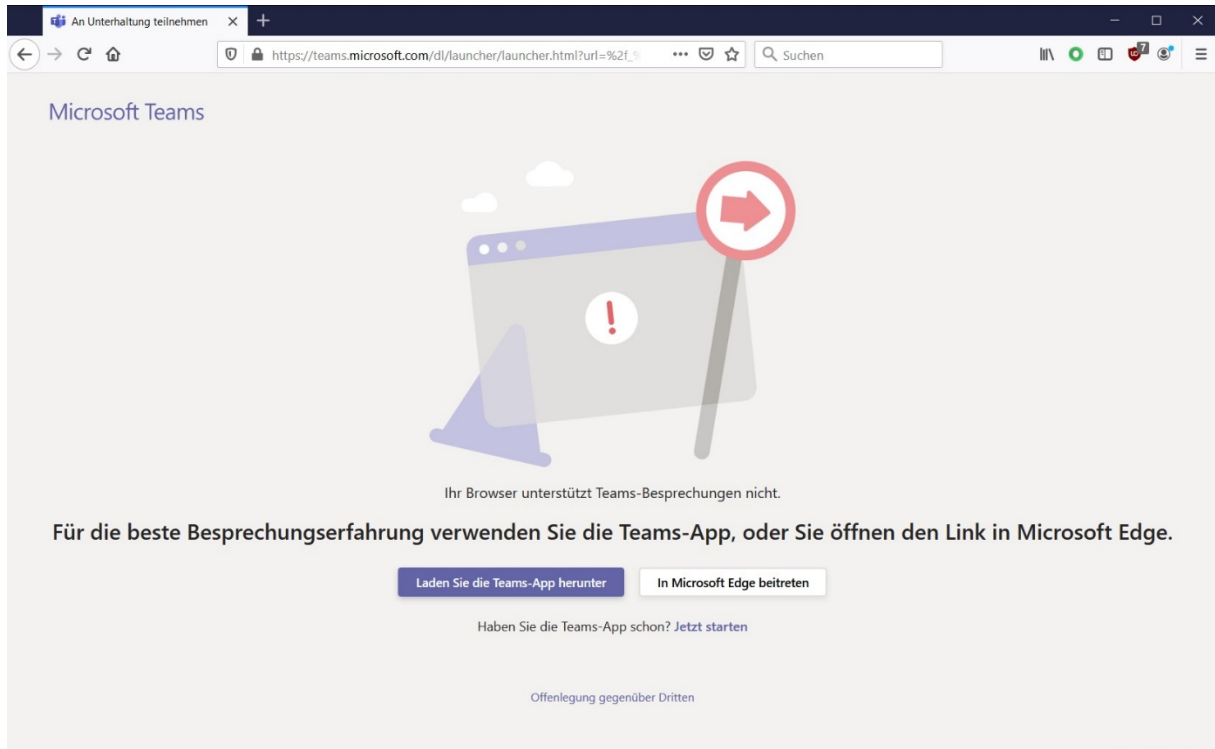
An Unterhaltung teilnehmen

https://teams.microsoft.com/dl/launcher/launcher.html?url=%2f_

Suchen

7

Microsoft Teams

Ihr Browser unterstützt Teams-Besprechungen nicht.

Für die beste Besprechungserfahrung verwenden Sie die Teams-App, oder Sie öffnen den Link in Microsoft Edge.

Laden Sie die Teams-App herunter

In Microsoft Edge beitreten

Haben Sie die Teams-App schon? Jetzt starten

Offenlegung gegenüber Dritten